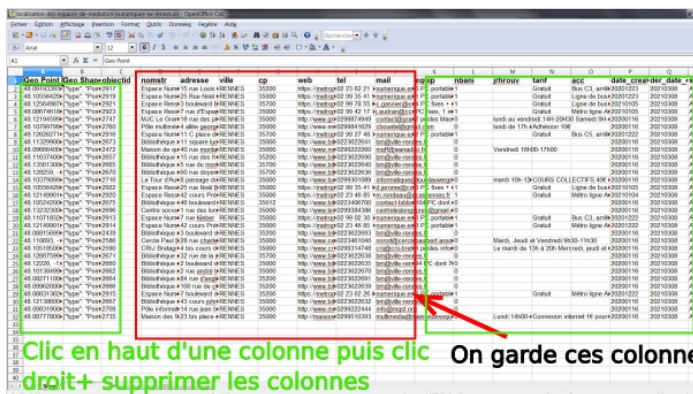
localisation-des-espaces-de-mediation-numeriques-en-ille-et-vilaine.csv - OpenOffice Calc

Fichier Edition Affichage Insertion Format Outils Données Fenêtre Aide

Arial 12

A1 Geo Point

| | A | B | C | D | E | F | G | H | I | J | K | L | M | N | O | P | Q | R |
|---|---|---|---|---|---|---|---|---|---|---|---|---|---|---|---|---|---|---|
| 1 | Geo Point | Geo Shape | objectid | nomstr | adresse | ville | cp | web | tel | mail | eq | nbani | jrhrouv | tarif | acc | date_crea | date_n | |
| 2 | 48.09103934 | {"type": "Point | 2917 | Espace Num | 15 rue Louis | RENNES | 35200 | https://metrop | 02 23 62 21 | numerique.e | PC portable | 1 | | Gratuit | Bus C3, arrêt | 20210223 | 20210303 | |
| 3 | 48.1076660 | {"type": "Point | 2918 | Espace Num | 9 rue Noel M | RENNES | 35000 | https://metrop | 02 99 35 41 | numerique.e | PC portable | 1 | | Gratuit | Ligne de bus | 20210223 | 20210303 | |
| 4 | 48.1256490 | {"type": "Point | 2919 | Espace Num | 3 boulevard | RENNES | 35000 | https://metrop | 02 99 78 55 | c.gasnier@v | PC fixes + s | 1 | | Gratuit | Bus C3, arrêt | 20210105 | 20210303 | |
| 5 | 48.0887491 | {"type": "Point | 2922 | Espace Num | 7 rue d'Espa | RENNES | 35200 | https://metrop | 02 99 42 17 | e.audran@v | PC fixes, 1 | 1 | | Gratuit | Ligne de bus | 20210223 | 20210303 | |
| 6 | 48.1219459 | {"type": "Point | 2747 | MJC Le Gran | 18 rue des p | RENNES | 35200 | http://www.gr | 0299874949 | contact@gra | 6 postes Mac | 0 | lundi au vendredi 14H-20H30 Samedi 9H | | | 20210116 | 20210303 | |
| 7 | 48.1076979 | {"type": "Point | 2667 | Pôle multimé | 1 allée geor | RENNES | 35000 | http://www.gr | 0299841629 | cbouelel@gmail.com | | 0 | lundi de 17h | Adhésion 10€ | | 20210116 | 20210303 | |